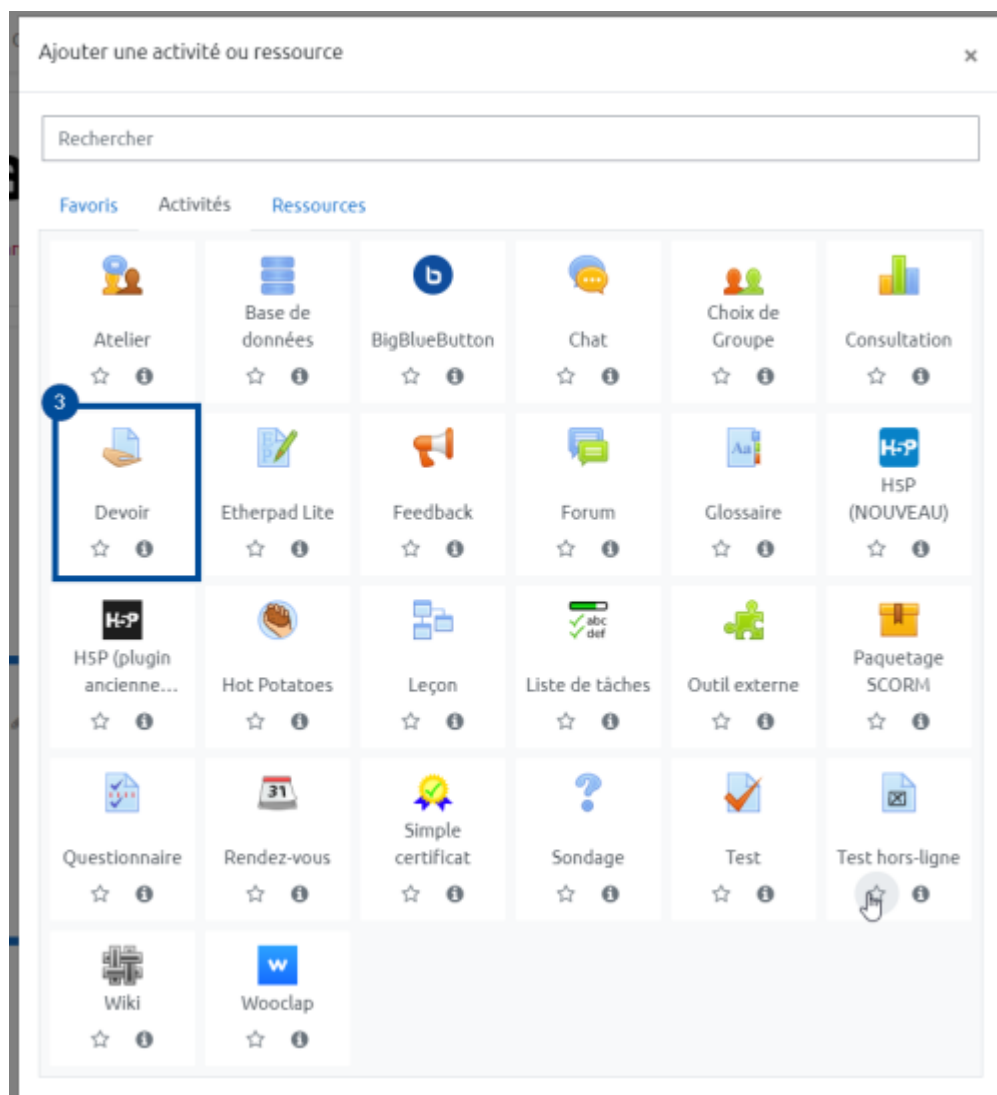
Ajouter une activité ou ressource ×

Rechercher

Favoris Activités Ressources

Atelier

Base de données

BigBlueButton

Chat

Choix de Groupe

Consultation

3

Devoir

Etherpad Lite

Feedback

Forum

Glossaire

H5P (NOUVEAU)

H5P (plugin ancienne…

Hot Potatoes

Leçon

Liste de tâches

Outil externe

Paquetage SCORM

Questionnaire

31

Rendez-vous

Simple certificat

Sondage

Test

Test hors-ligne

Wiki

W

Wooclap